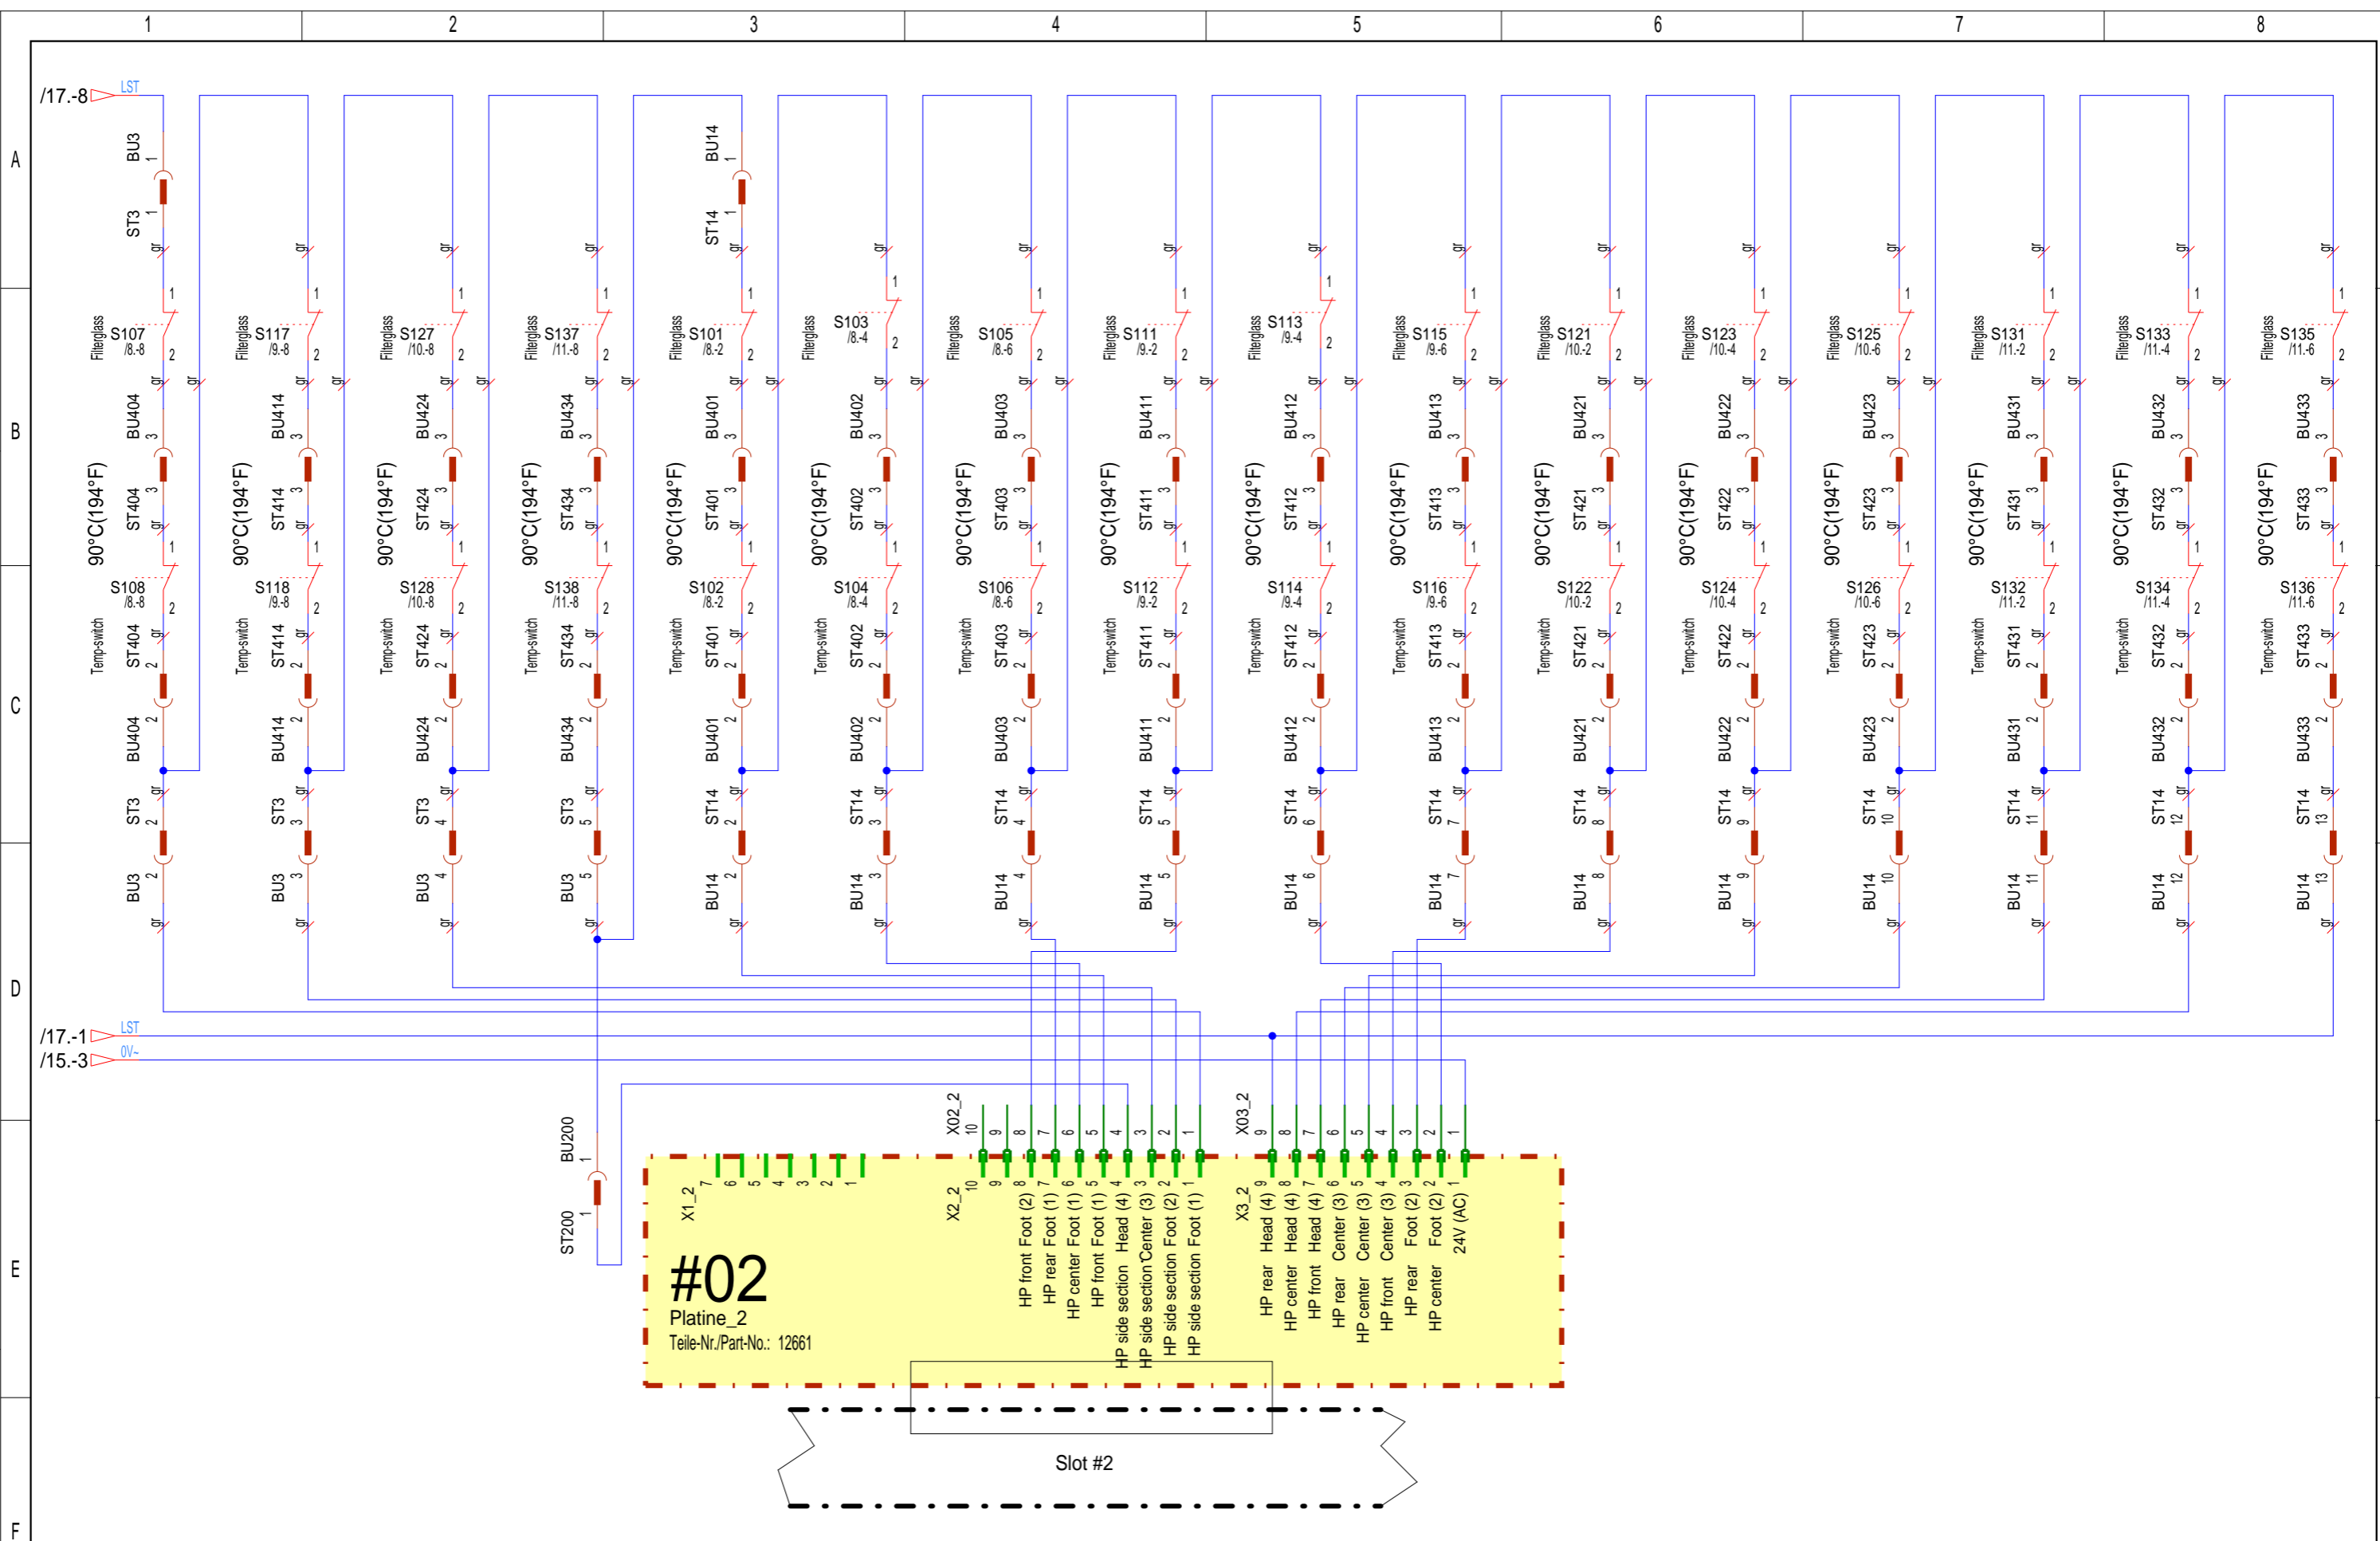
1 2 3 4 5 6 7 8

A B C D E F

/17.-8 LST

BU3 1
ST3 1
BU14 1
ST14 1

Filterglass S107 /8.-8
Filterglass S117 /9.-8
Filterglass S127 /10.-8
Filterglass S137 /11.-8
Filterglass S101 /8.-2
Filterglass S103 /8.-4
Filterglass S105 /8.-6
Filterglass S111 /9.-2
Filterglass S113 /9.-4
Filterglass S115 /9.-6
Filterglass S121 /10.-2
Filterglass S123 /10.-4
Filterglass S125 /10.-6
Filterglass S131 /11.-2
Filterglass S133 /11.-4
Filterglass S135 /11.-6

BU404 3, BU414 3, BU424 3, BU434 3, BU401 3, BU402 3, BU403 3, BU411 3, BU412 3, BU413 3, BU421 3, BU422 3, BU423 3, BU431 3, BU432 3, BU433 3

90°C(194°F)

ST404 3, ST414 3, ST424 3, ST434 3, ST401 3, ST402 3, ST403 3, ST411 3, ST412 3, ST413 3, ST421 3, ST422 3, ST423 3, ST431 3, ST432 3, ST433 3

Temp-switch S108 /8.-8
Temp-switch S118 /9.-8
Temp-switch S128 /10.-8
Temp-switch S138 /11.-8
Temp-switch S102 /8.-2
Temp-switch S104 /8.-4
Temp-switch S106 /8.-6
Temp-switch S112 /9.-2
Temp-switch S114 /9.-4
Temp-switch S116 /9.-6
Temp-switch S122 /10.-2
Temp-switch S124 /10.-4
Temp-switch S126 /10.-6
Temp-switch S132 /11.-2
Temp-switch S134 /11.-4
Temp-switch S136 /11.-6

ST404 2, ST414 2, ST424 2, ST434 2, ST401 2, ST402 2, ST403 2, ST411 2, ST412 2, ST413 2, ST421 2, ST422 2, ST423 2, ST431 2, ST432 2, ST433 2

BU404 2, BU414 2, BU424 2, BU434 2, BU401 2, BU402 2, BU403 2, BU411 2, BU412 2, BU413 2, BU421 2, BU422 2, BU423 2, BU431 2, BU432 2, BU433 2

ST3 2, ST3 3, ST3 4, ST3 5, ST14 2, ST14 3, ST14 4, ST14 5, ST14 6, ST14 7, ST14 8, ST14 9, ST14 10, ST14 11, ST14 12, ST14 13

BU3 2, BU3 3, BU3 4, BU3 5, BU14 2, BU14 3, BU14 4, BU14 5, BU14 6, BU14 7, BU14 8, BU14 9, BU14 10, BU14 11, BU14 12, BU14 13

1 2 gr

/17.-1 LST
/15.-3 0V~

BU200 1
ST200 1

X02_2 10 9 8 7 6 5 4 3 2 1
X03_2 9 8 7 6 5 4 3 2 1

X1_2 7 6 5 4 3 2 1
X2_2 10 9 HP front Foot (2) 8 HP rear Foot (1) 7 HP center Foot (1) 6 HP front Foot (1) 5 HP side section Head (4) 4 HP side section Center (3) 3 HP side section Foot (2) 2 HP side section Foot (1) 1
X3_2 HP rear Head (4) 9 HP center Head (4) 8 HP front Head (4) 7 HP rear Center (3) 6 HP center Center (3) 5 HP front Center (3) 4 HP rear Foot (2) 3 HP center Foot (2) 2 24V (AC) 1

#02
Platine_2
Teile-Nr./Part-No.: 12661

Slot #2